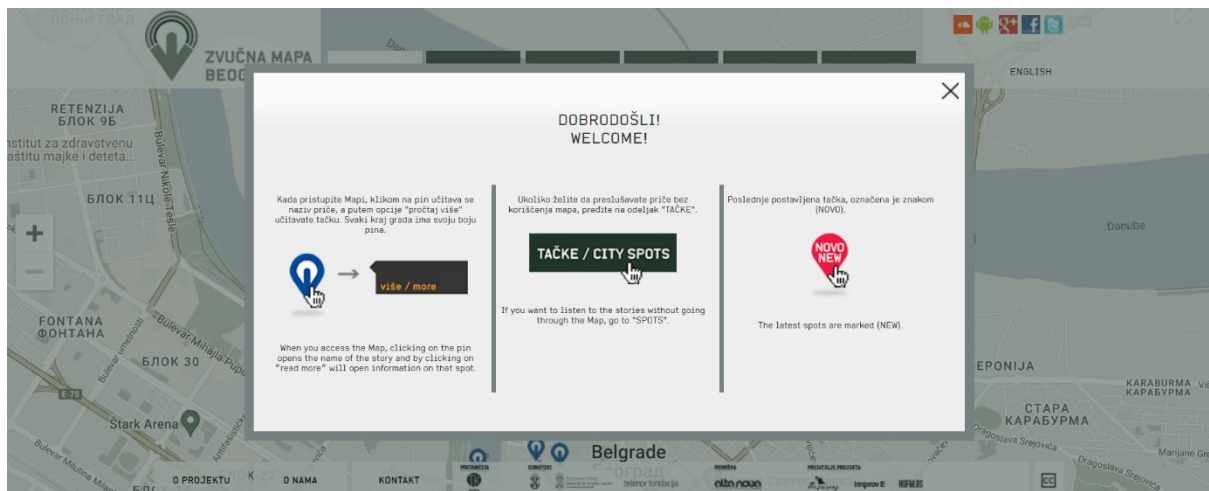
ДОЊИ ГРАД

ZVUČNA MAPA
BEOG

ENGLISH

RETENZIJA
БЛОК 9Б

stitut za zdravstvenu
aštitu majke i deteta...

Bulevar Nikole Tesle

БЛОК 11Ц

+
−

FONTANA
ФОНТАНА

Bulevar Mihajla Pupina

БЛОК 30

E-75

Stark Arena

Bulevar Milutina Milankovića

DOBRODOŠLI!
WELCOME!

Kada pristupite Mapi, klikom na pin učitava se naziv priče, a putem opcije "pročtaj više" učitavate tačku. Svaki kraj grada ima svoju boju pina.

više / more

When you access the Map, clicking on the pin opens the name of the story and by clicking on "read more" will open information on that spot.

Ukoliko želite da preslušavate priče bez korišćenja mapa, pređite na odeljak "TAČKE".

TAČKE / CITY SPOTS

If you want to listen to the stories without going through the Map, go to "SPOTS".

Poslednje postavljena tačka, označena je znakom (NOVO).

NOVO
NEW

The latest spots are marked (NEW).

Danube

EPONIJA

KARABURMA
КАРАБУРМА

СТАРА
КАРАБУРМА

Dragoslava Srejovića

Marijane Gr

Belgrade

O PROJEKTU
O NAMA
KONTAKT

telenor fondacija